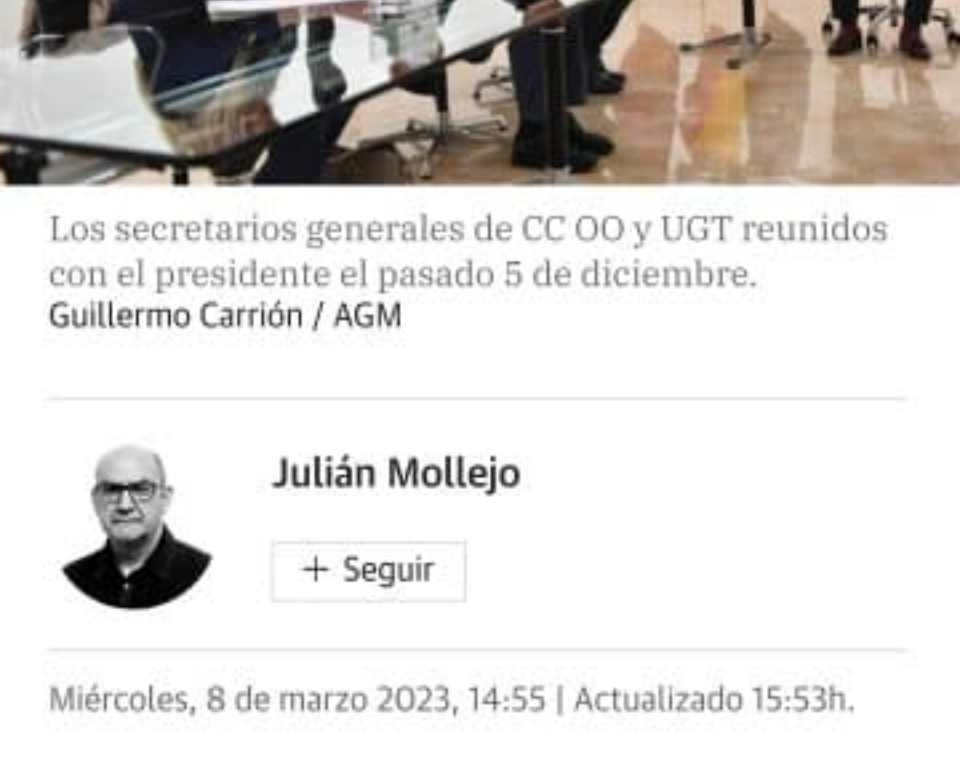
Los secretarios generales de CC OO y UGT reunidos con el presidente el pasado 5 de diciembre.
Guillermo Carrión / AGM

Julián Mollejo

+ Seguir

Miércoles, 8 de marzo 2023, 14:55 | Actualizado 15:53h.